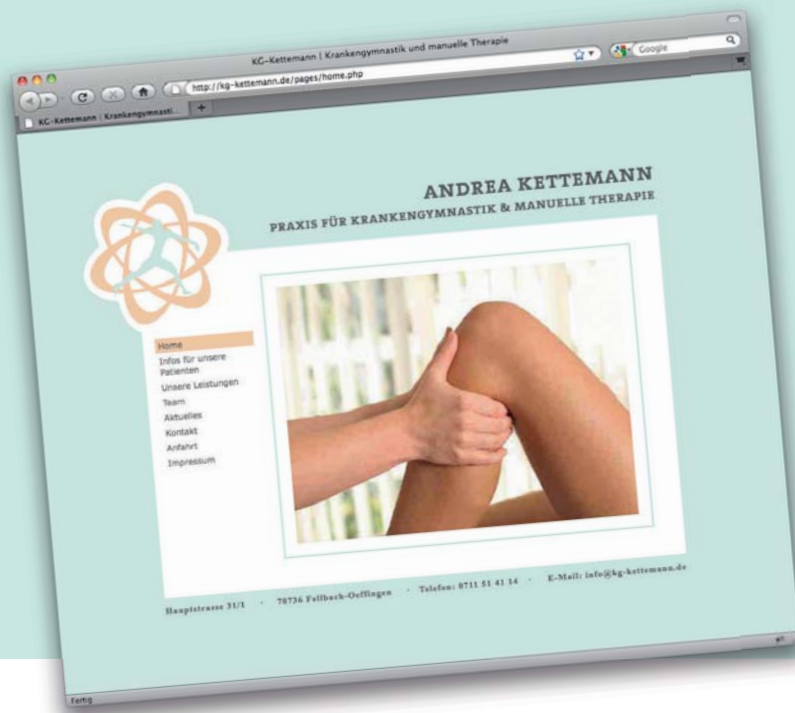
KG-Kettemann | Krankengymnastik und manuelle Therapie

http://kg-kettemann.de/pages/home.php

Google

KG-Kettemann | Krankengymnasti

ANDREA KETTEMANN
PRAXIS FÜR KRANKENGYMNASTIK & MANUELLE THERAPIE

Home
Infos für unsere Patienten
Unsere Leistungen
Team
Aktuelles
Kontakt
Anfahrt
Impressum

Hauptstrasse 31/1 · 70736 Fellbach-Oeffingen · Telefon: 0711 51 41 14 · E-Mail: info@kg-kettemann.de

Fertig